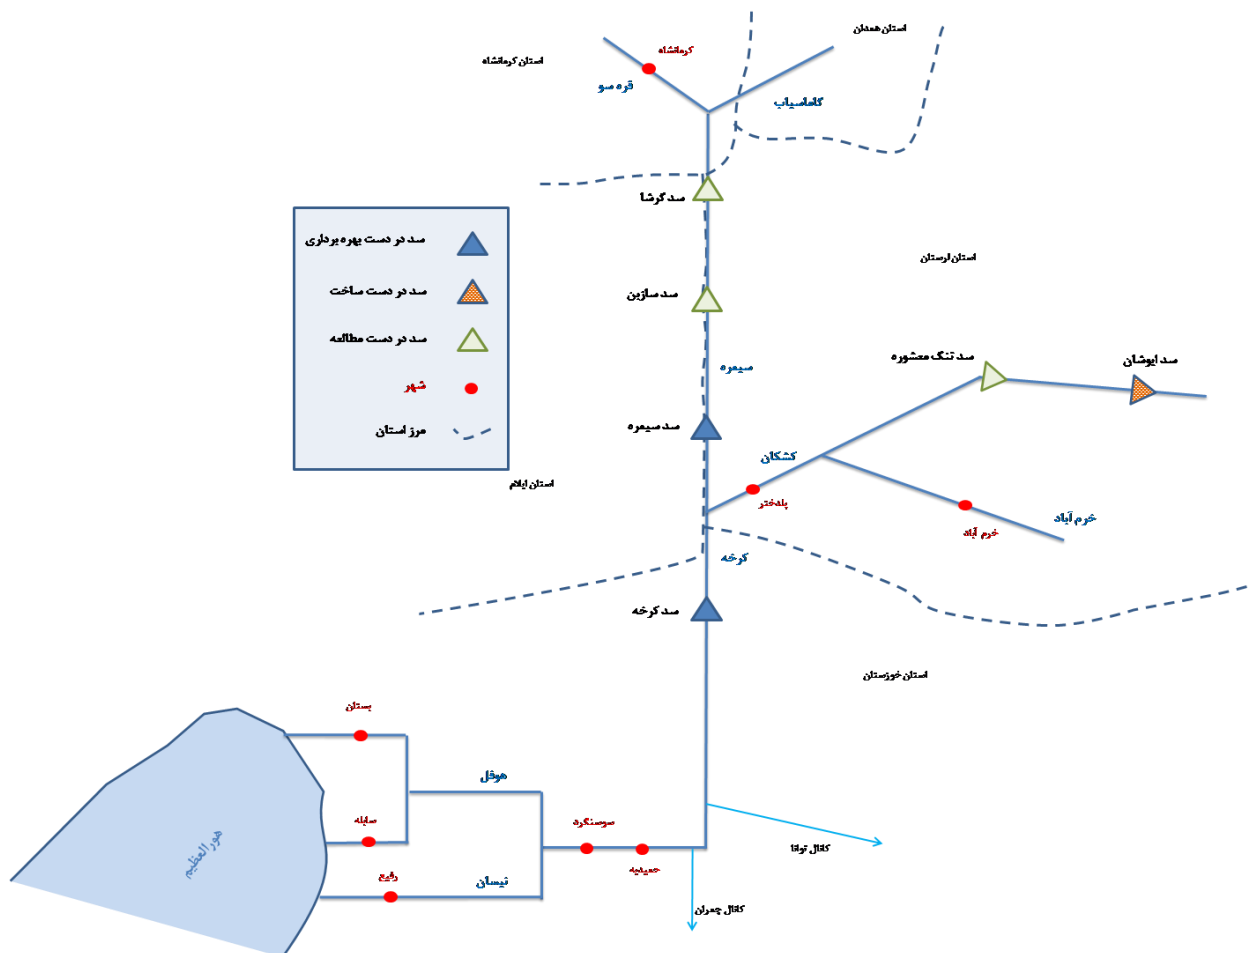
استان همدان
استان کرمانشاه
کرمانشاه
قره سو
گاماسیاب
سد گرشا
صد در دست بهره برداری
صد در دست ساخت
صد در دست مطالعه
شهر
مرز استان
استان لرستان
سد سازبن
سیمره
سد تنگ معشوره
سد ایوشان
سد سیمره
کشکان
استان ایلام
پلدختر
خرم آباد
خرم آباد
کرخه
سد کرخه
استان خوزستان
بستان
هوفل
سابله
سوسنگرد
رفیع
نیسان
حمیدیه
کانال توانا
کانال چمران
هورالعظیم